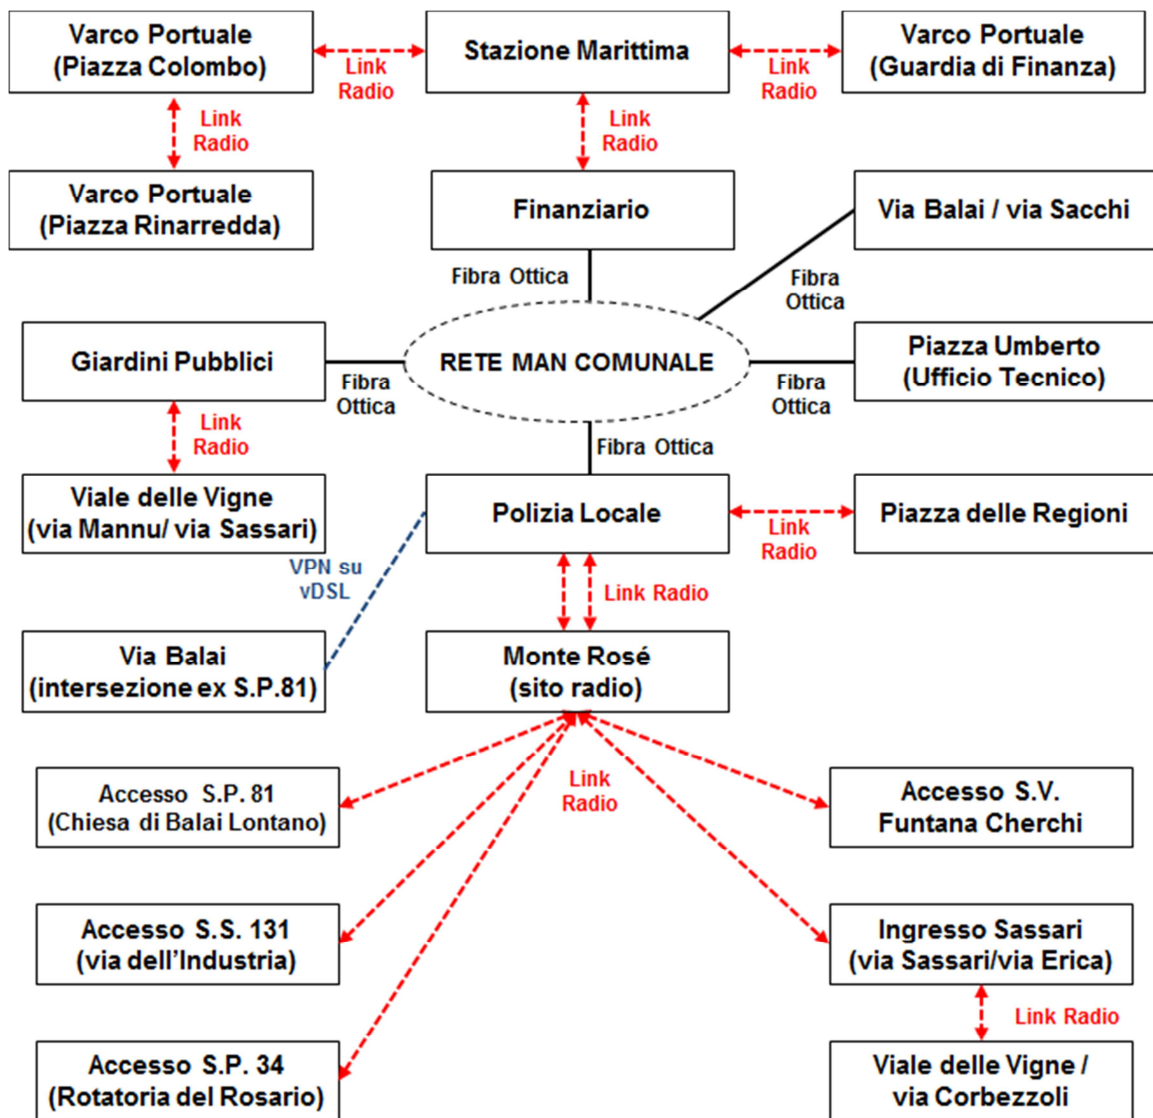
Varco Portuale
(Piazza Colombo)

Link Radio

Stazione Marittima

Link Radio

Varco Portuale
(Guardia di Finanza)

Link Radio

Link Radio

Varco Portuale
(Piazza Rinarredda)

Finanziario

Via Balai / via Sacchi

Fibra Ottica

Fibra Ottica

Giardini Pubblici

RETE MAN COMUNALE

Piazza Umberto
(Ufficio Tecnico)

Fibra Ottica

Fibra Ottica

Link Radio

Fibra Ottica

Viale delle Vigne
(via Mannu/ via Sassari)

Polizia Locale

Link Radio

Piazza delle Regioni

VPN su vDSL

Link Radio

Via Balai
(intersezione ex S.P.81)

Monte Rosé
(sito radio)

Link Radio

Accesso S.P. 81
(Chiesa di Balai Lontano)

Accesso S.V.
Funtana Cherchi

Accesso S.S. 131
(via dell'Industria)

Ingresso Sassari
(via Sassari/via Erica)

Link Radio

Accesso S.P. 34
(Rotatoria del Rosario)

Viale delle Vigne /
via Corbezzoli